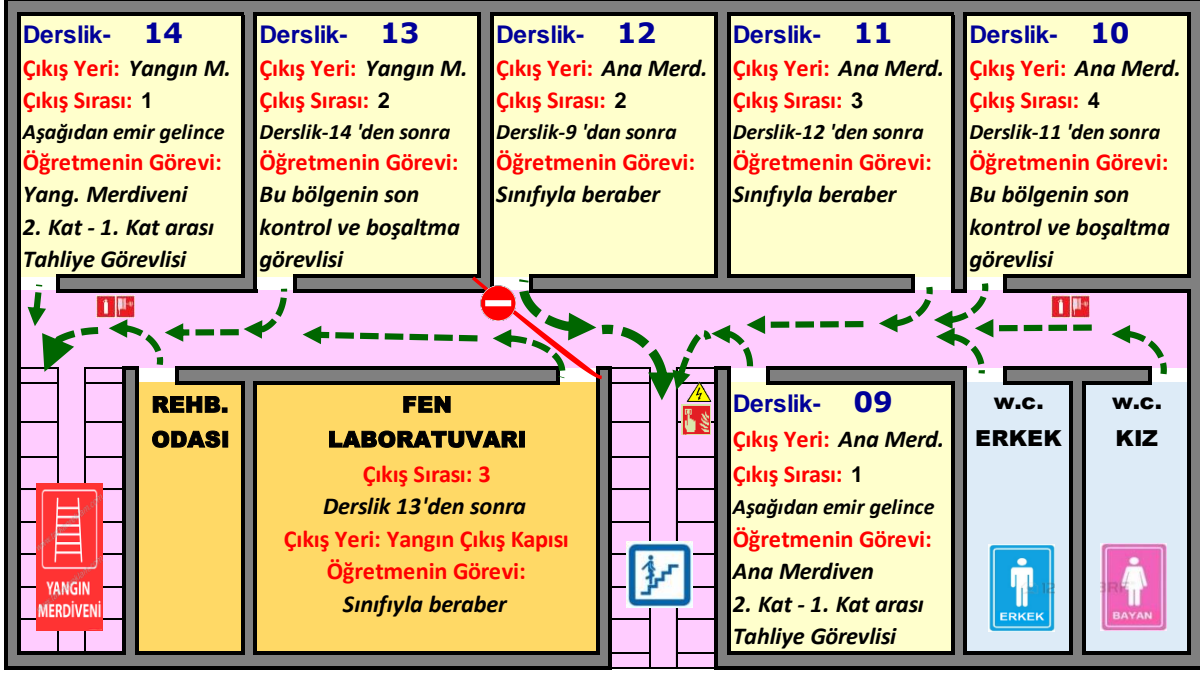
Derslik- 14
Çıkış Yeri: Yangın M.
Çıkış Sırası: 1
Aşağıdan emir gelince
Öğretmenin Görevi:
Yang. Merdiveni
2. Kat - 1. Kat arası
Tahliye Görevlisi

Derslik- 13
Çıkış Yeri: Yangın M.
Çıkış Sırası: 2
Derslik-14 'den sonra
Öğretmenin Görevi:
Bu bölgenin son kontrol ve boşaltma görevlisi

Derslik- 12
Çıkış Yeri: Ana Merd.
Çıkış Sırası: 2
Derslik-9 'dan sonra
Öğretmenin Görevi:
Sınıfıyla beraber

Derslik- 11
Çıkış Yeri: Ana Merd.
Çıkış Sırası: 3
Derslik-12 'den sonra
Öğretmenin Görevi:
Sınıfıyla beraber

Derslik- 10
Çıkış Yeri: Ana Merd.
Çıkış Sırası: 4
Derslik-11 'den sonra
Öğretmenin Görevi:
Bu bölgenin son kontrol ve boşaltma görevlisi

YANGIN MERDİVENİ

REHB. ODASI

FEN LABORATUVARI
Çıkış Sırası: 3
Derslik 13'den sonra
Çıkış Yeri: Yangın Çıkış Kapısı
Öğretmenin Görevi:
Sınıfıyla beraber

Derslik- 09
Çıkış Yeri: Ana Merd.
Çıkış Sırası: 1
Aşağıdan emir gelince
Öğretmenin Görevi:
Ana Merdiven
2. Kat - 1. Kat arası
Tahliye Görevlisi

w.c. ERKEK
ERKEK

w.c. KIZ
BAYAN